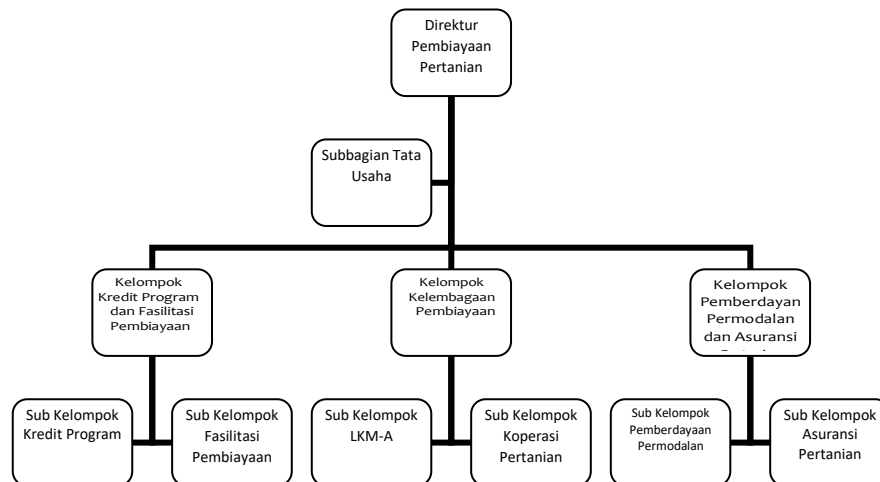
Direktur Pembiayaan Pertanian

Subbagian Tata Usaha

Kelompok Kredit Program dan Fasilitasi Pembiayaan

Kelompok Kelembagaan Pembiayaan

Kelompok Pemberdayan Permodalan dan Asuransi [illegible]

Sub Kelompok Kredit Program

Sub Kelompok Fasilitasi Pembiayaan

Sub Kelompok LKM-A

Sub Kelompok Koperasi Pertanian

Sub Kelompok Pemberdayaan Permodalan

Sub Kelompok Asuransi Pertanian